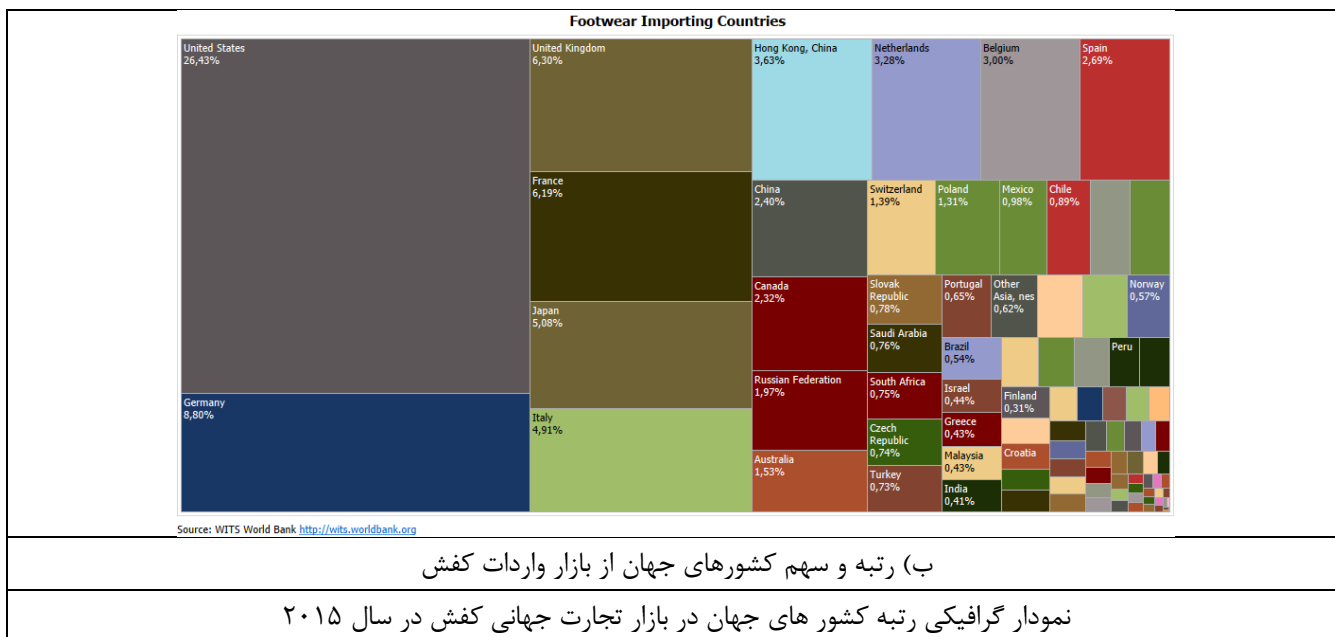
Footwear Importing Countries

United States
26,43%

Germany
8,80%

United Kingdom
6,30%

France
6,19%

Japan
5,08%

Italy
4,91%

Hong Kong, China
3,63%

Netherlands
3,28%

Belgium
3,00%

Spain
2,69%

China
2,40%

Switzerland
1,39%

Poland
1,31%

Mexico
0,98%

Chile
0,89%

Canada
2,32%

Slovak Republic
0,78%

Portugal
0,65%

Other Asia, nes
0,62%

Norway
0,57%

Saudi Arabia
0,76%

Brazil
0,54%

Peru

Russian Federation
1,97%

South Africa
0,75%

Israel
0,44%

Finland
0,31%

Czech Republic
0,74%

Greece
0,43%

Australia
1,53%

Turkey
0,73%

Malaysia
0,43%

Croatia

India
0,41%

Source: WITS World Bank http://wits.worldbank.org

ب) رتبه و سهم کشورهای جهان از بازار واردات کفش

نمودار گرافیکی رتبه کشور های جهان در بازار تجارت جهانی کفش در سال ۲۰۱۵